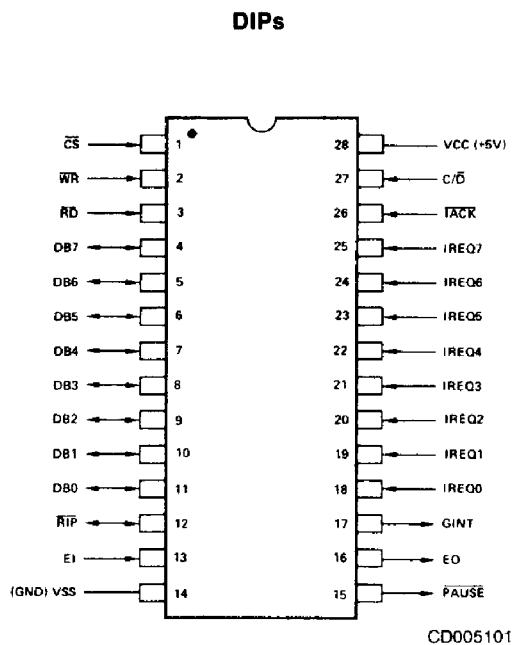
DIPs

$\overline{CS}$ 1
$\overline{WR}$ 2
$\overline{RD}$ 3
DB7 4
DB6 5
DB5 6
DB4 7
DB3 8
DB2 9
DB1 10
DB0 11
$\overline{RIP}$ 12
EI 13
(GND) VSS 14

28 VCC (+5V)
27 C/$\overline{D}$
26 $\overline{IACK}$
25 IREQ7
24 IREQ6
23 IREQ5
22 IREQ4
21 IREQ3
20 IREQ2
19 IREQ1
18 IREQ0
17 GINT
16 EO
15 $\overline{PAUSE}$

CD005101